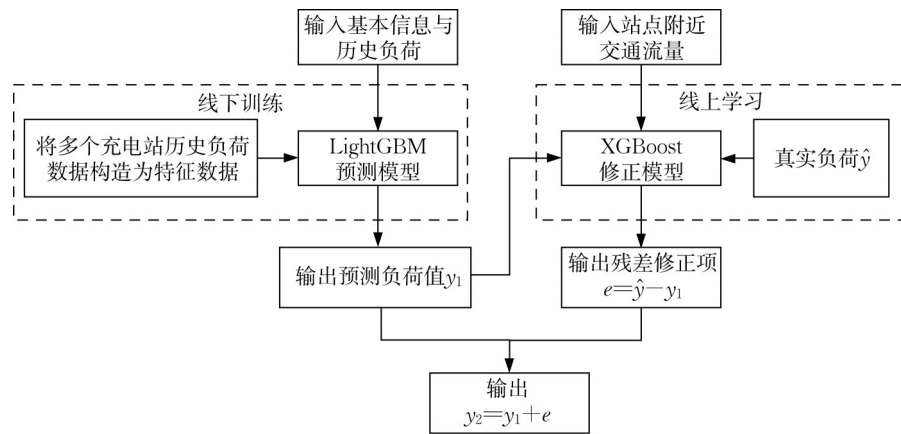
输入基本信息与历史负荷

输入站点附近交通流量

线下训练

线上学习

将多个充电站历史负荷数据构造为特征数据

LightGBM 预测模型

XGBoost 修正模型

真实负荷$\hat{y}$

输出预测负荷值$y_1$

输出残差修正项 $e=\hat{y}-y_1$

输出 $y_2=y_1+e$